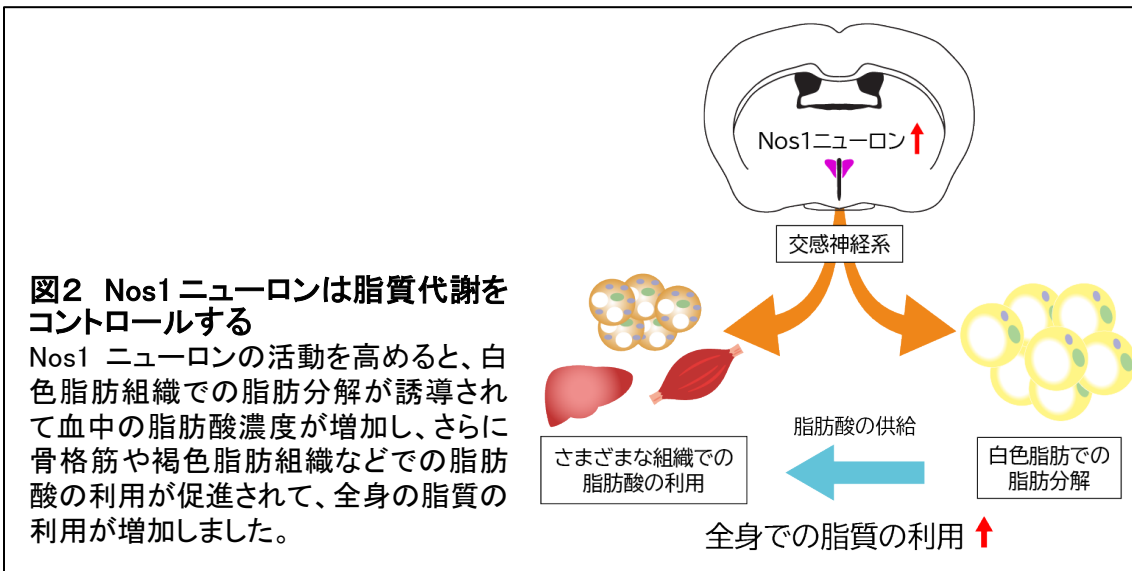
図2 Nos1 ニューロンは脂質代謝をコントロールする

Nos1 ニューロンの活動を高めると、白色脂肪組織での脂肪分解が誘導されて血中の脂肪酸濃度が増加し、さらに骨格筋や褐色脂肪組織などでの脂肪酸の利用が促進されて、全身の脂質の利用が増加しました。

Nos1ニューロン

交感神経系

脂肪酸の供給

さまざまな組織での脂肪酸の利用

白色脂肪での脂肪分解

全身での脂質の利用